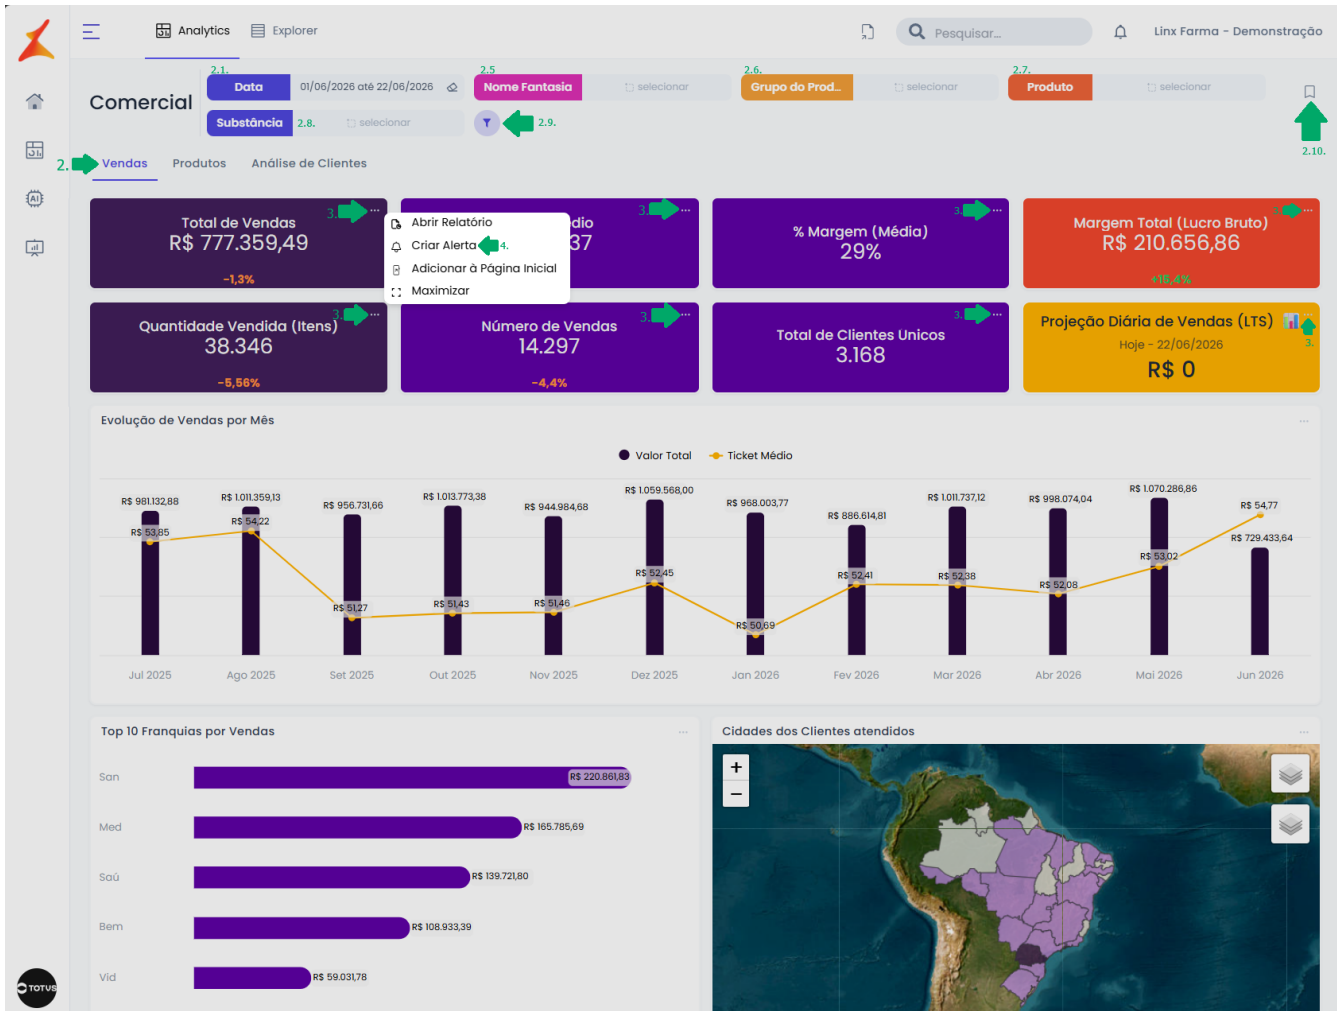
Analytics Explorer

Pesquisar...

Linx Farma - Demonstração

Comercial

2.1. Data 01/06/2026 até 22/06/2026

2.5 Nome Fantasia selecionar

2.6. Grupo do Prod... selecionar

2.7. Produto selecionar

Substância 2.8. selecionar

2.9.

2.10.

2. Vendas Produtos Análise de Clientes

Total de Vendas
R$ 777.359,49
-1,3%

3.

Abrir Relatório
Criar Alerta 4.
Adicionar à Página Inicial
Maximizar

dio
37

3.

% Margem (Média)
29%

3.

Margem Total (Lucro Bruto)
R$ 210.656,86
+15,4%

3.

Quantidade Vendida (Itens)
38.346
-5,56%

3.

Número de Vendas
14.297
-4,4%

3.

Total de Clientes Unicos
3.168

3.

Projeção Diária de Vendas (LTS)
Hoje - 22/06/2026
R$ 0

3.

Evolução de Vendas por Mês

Valor Total Ticket Médio

| Mês | Valor Total | Ticket Médio |
|---|---|---|
| Jul 2025 | R$ 981.132,88 | R$ 53,85 |
| Ago 2025 | R$ 1.011.359,13 | R$ 54,22 |
| Set 2025 | R$ 956.731,66 | R$ 51,27 |
| Out 2025 | R$ 1.013.773,38 | R$ 51,43 |
| Nov 2025 | R$ 944.984,68 | R$ 51,46 |
| Dez 2025 | R$ 1.059.568,00 | R$ 52,45 |
| Jan 2026 | R$ 968.003,77 | R$ 50,69 |
| Fev 2026 | R$ 886.614,81 | R$ 52,41 |
| Mar 2026 | R$ 1.011.737,12 | R$ 52,38 |
| Abr 2026 | R$ 998.074,04 | R$ 52,08 |
| Mai 2026 | R$ 1.070.286,86 | R$ 53,02 |
| Jun 2026 | R$ 729.433,64 | R$ 54,77 |

Top 10 Franquias por Vendas

San R$ 220.861,83
Med R$ 165.785,69
Saú R$ 139.721,80
Bem R$ 108.933,39
Vid R$ 59.031,78

Cidades dos Clientes atendidos

+
−

TOTVS